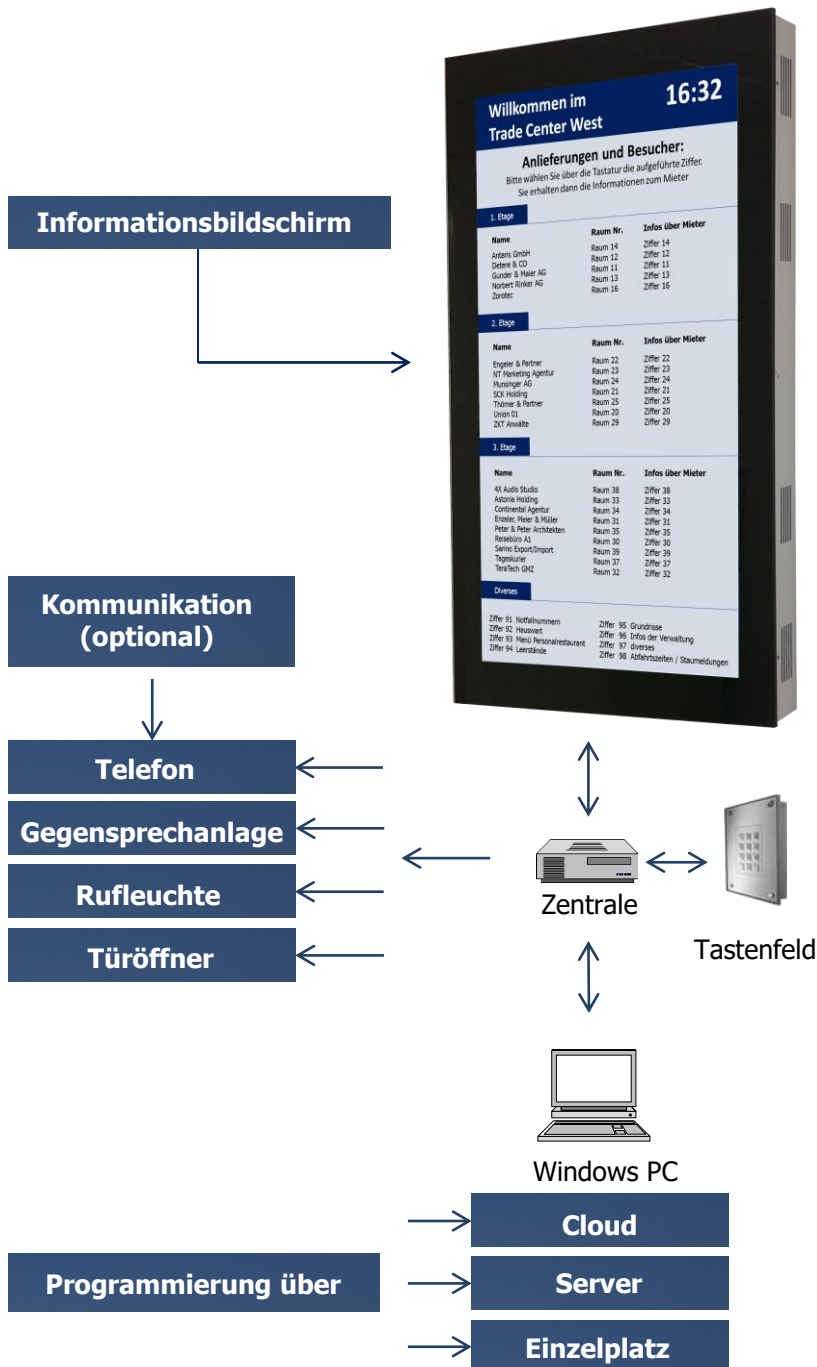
Informationsbildschirm

Willkommen im Trade Center West

16:32

Anlieferungen und Besucher:
Bitte wählen Sie über die Tastatur die aufgeführte Ziffer.
Sie erhalten dann die Informationen zum Mieter

1. Etage

| Name | Raum Nr. | Infos über Mieter |
|---|---|---|
| Antaris GmbH | Raum 14 | Ziffer 14 |
| Detere & CO | Raum 12 | Ziffer 12 |
| Gunder & Maier AG | Raum 11 | Ziffer 11 |
| Norbert Rinker AG | Raum 13 | Ziffer 13 |
| Zorotec | Raum 16 | Ziffer 16 |

2. Etage

| Name | Raum Nr. | Infos über Mieter |
|---|---|---|
| Engeler & Partner | Raum 22 | Ziffer 22 |
| NT Marketing Agentur | Raum 23 | Ziffer 23 |
| Munsinger AG | Raum 24 | Ziffer 24 |
| SCK Holding | Raum 21 | Ziffer 21 |
| Thömer & Partner | Raum 25 | Ziffer 25 |
| Union 01 | Raum 20 | Ziffer 20 |
| ZKT Anwälte | Raum 29 | Ziffer 29 |

3. Etage

| Name | Raum Nr. | Infos über Mieter |
|---|---|---|
| 4X Audis Studio | Raum 38 | Ziffer 38 |
| Astonia Holding | Raum 33 | Ziffer 33 |
| Continental Agentur | Raum 34 | Ziffer 34 |
| Enzeler, Meier & Müller | Raum 31 | Ziffer 31 |
| Peter & Peter Architekten | Raum 35 | Ziffer 35 |
| Reisebüro A1 | Raum 30 | Ziffer 30 |
| Sarino Export/Import | Raum 39 | Ziffer 39 |
| Tageskurier | Raum 37 | Ziffer 37 |
| TeraTech GMZ | Raum 32 | Ziffer 32 |

Diverses

Ziffer 91 Notfallnummern
Ziffer 92 Hauswart
Ziffer 93 Menü Personalrestaurant
Ziffer 94 Leerstände
Ziffer 95 Grundrisse
Ziffer 96 Infos der Verwaltung
Ziffer 97 diverses
Ziffer 98 Abfahrtszeiten / Staumeldungen

Kommunikation (optional)

Telefon
Gegensprechanlage
Rufleuchte
Türöffner

Zentrale

Tastenfeld

Windows PC

Programmierung über

Cloud
Server
Einzelplatz